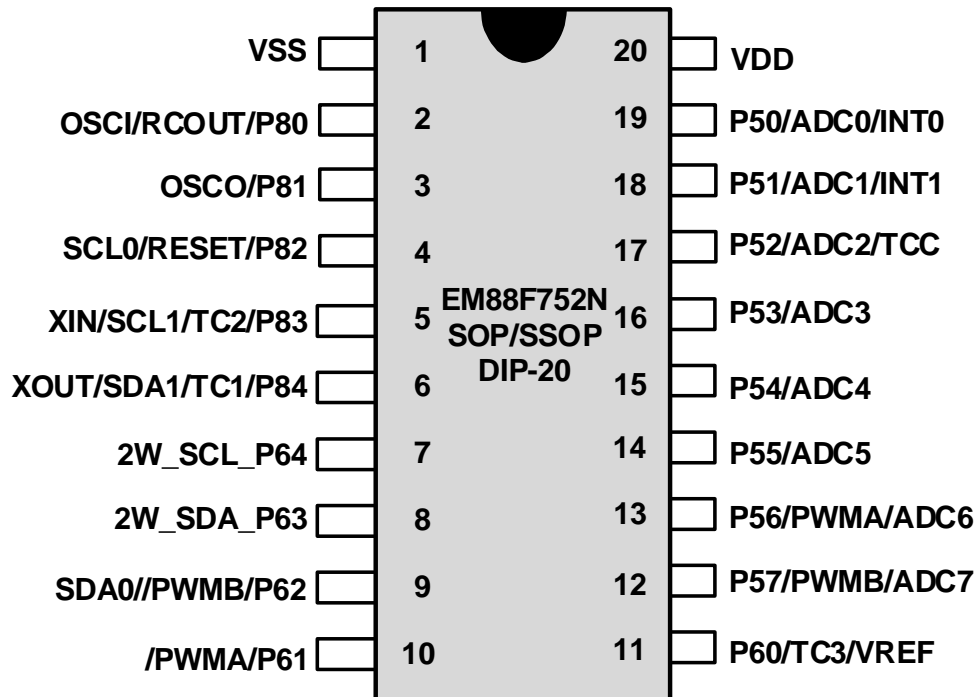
VSS 1
OSCI/RCOUT/P80 2
OSCO/P81 3
SCL0/RESET/P82 4
XIN/SCL1/TC2/P83 5
XOUT/SDA1/TC1/P84 6
2W_SCL_P64 7
2W_SDA_P63 8
SDA0//PWMB/P62 9
/PWMA/P61 10

EM88F752N
SOP/SSOP
DIP-20

20 VDD
19 P50/ADC0/INT0
18 P51/ADC1/INT1
17 P52/ADC2/TCC
16 P53/ADC3
15 P54/ADC4
14 P55/ADC5
13 P56/PWMA/ADC6
12 P57/PWMB/ADC7
11 P60/TC3/VREF